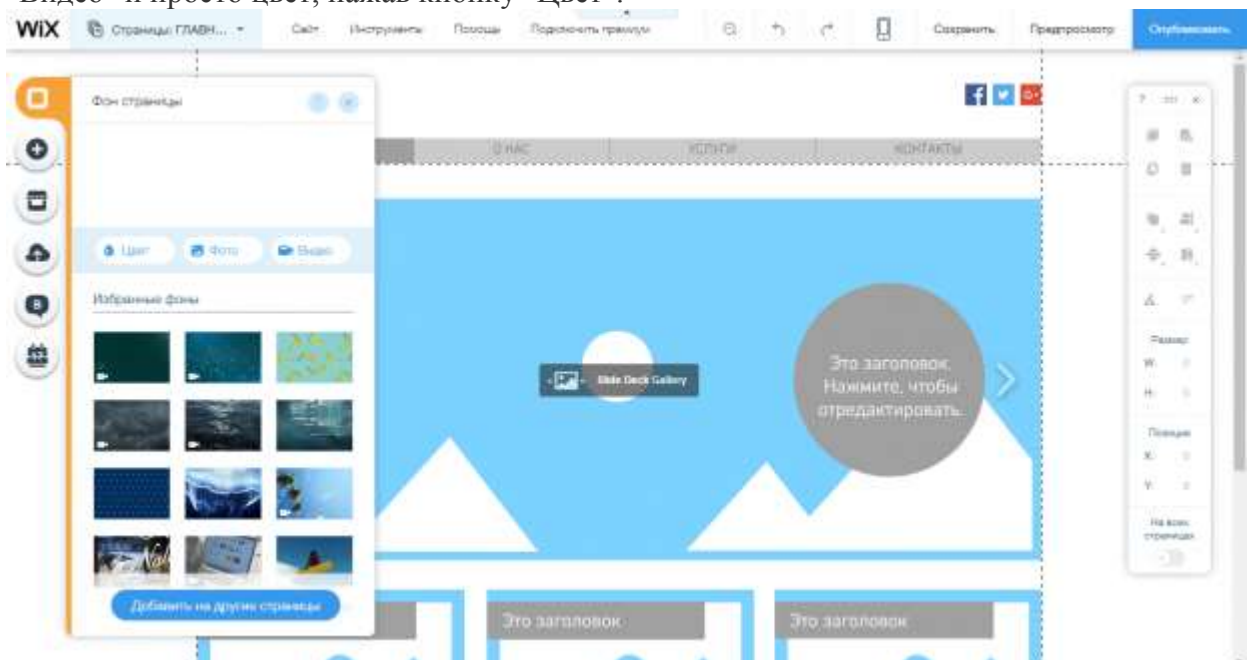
Видео" и просто цвет, нажав кнопку "Цвет".

WiX Страницы: ГЛАВН... Сайт Инструменты Помощь Подключить премиум Сохранить Предпросмотр Опубликовать

Фон страницы

Цвет Фото Видео

Избранные фоны

Добавить на другие страницы

О НАС УСЛУГИ КОНТАКТЫ

Slide Deck Gallery

Это заголовок. Нажмите, чтобы отредактировать.

Это заголовок

Это заголовок

Размер
W:
H:
Позиция
X:
Y:
На всех страницах